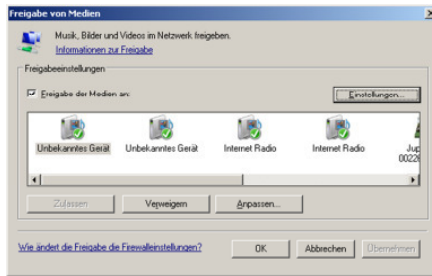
Freigabe von Medien

Musik, Bilder und Videos im Netzwerk freigeben.
Informationen zur Freigabe

Freigabeeinstellungen

Freigabe der Medien an:

Einstellungen...

Unbekanntes Gerät
Unbekanntes Gerät
Internet Radio
Internet Radio
Jup
0022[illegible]

Zulassen
Verweigern
Anpassen...

Wie ändert die Freigabe die Firewalleinstellungen?

OK
Abbrechen
Übernehmen